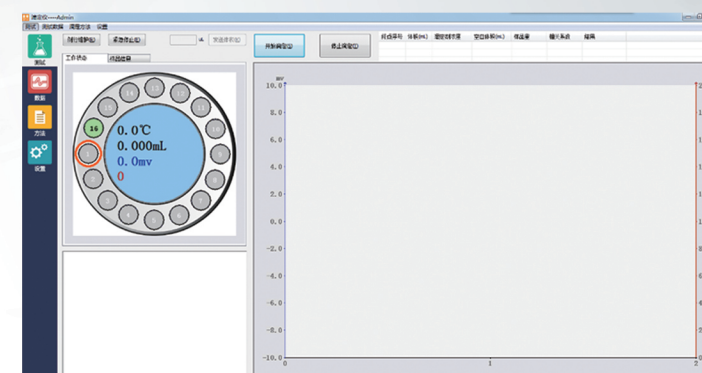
滴定仪——Admin

测试 测试数据 滴定方法 设置

测试

数据

方法

设置

开始搅拌(B) 紧急停止(E) mL 发送体积(S)

工作状态 仪器信息

16

0.0℃
0.000mL
0.0mv
0

开始滴定(D) 停止滴定(T)

样品序号 体积(mL) 滴定时时间 空白体积(mL) 体液量 罐元系数 结果

mv
10.0
8.0
6.0
4.0
2.0
0.0
-2.0
-4.0
-6.0
-8.0
-10.0
0 1 2